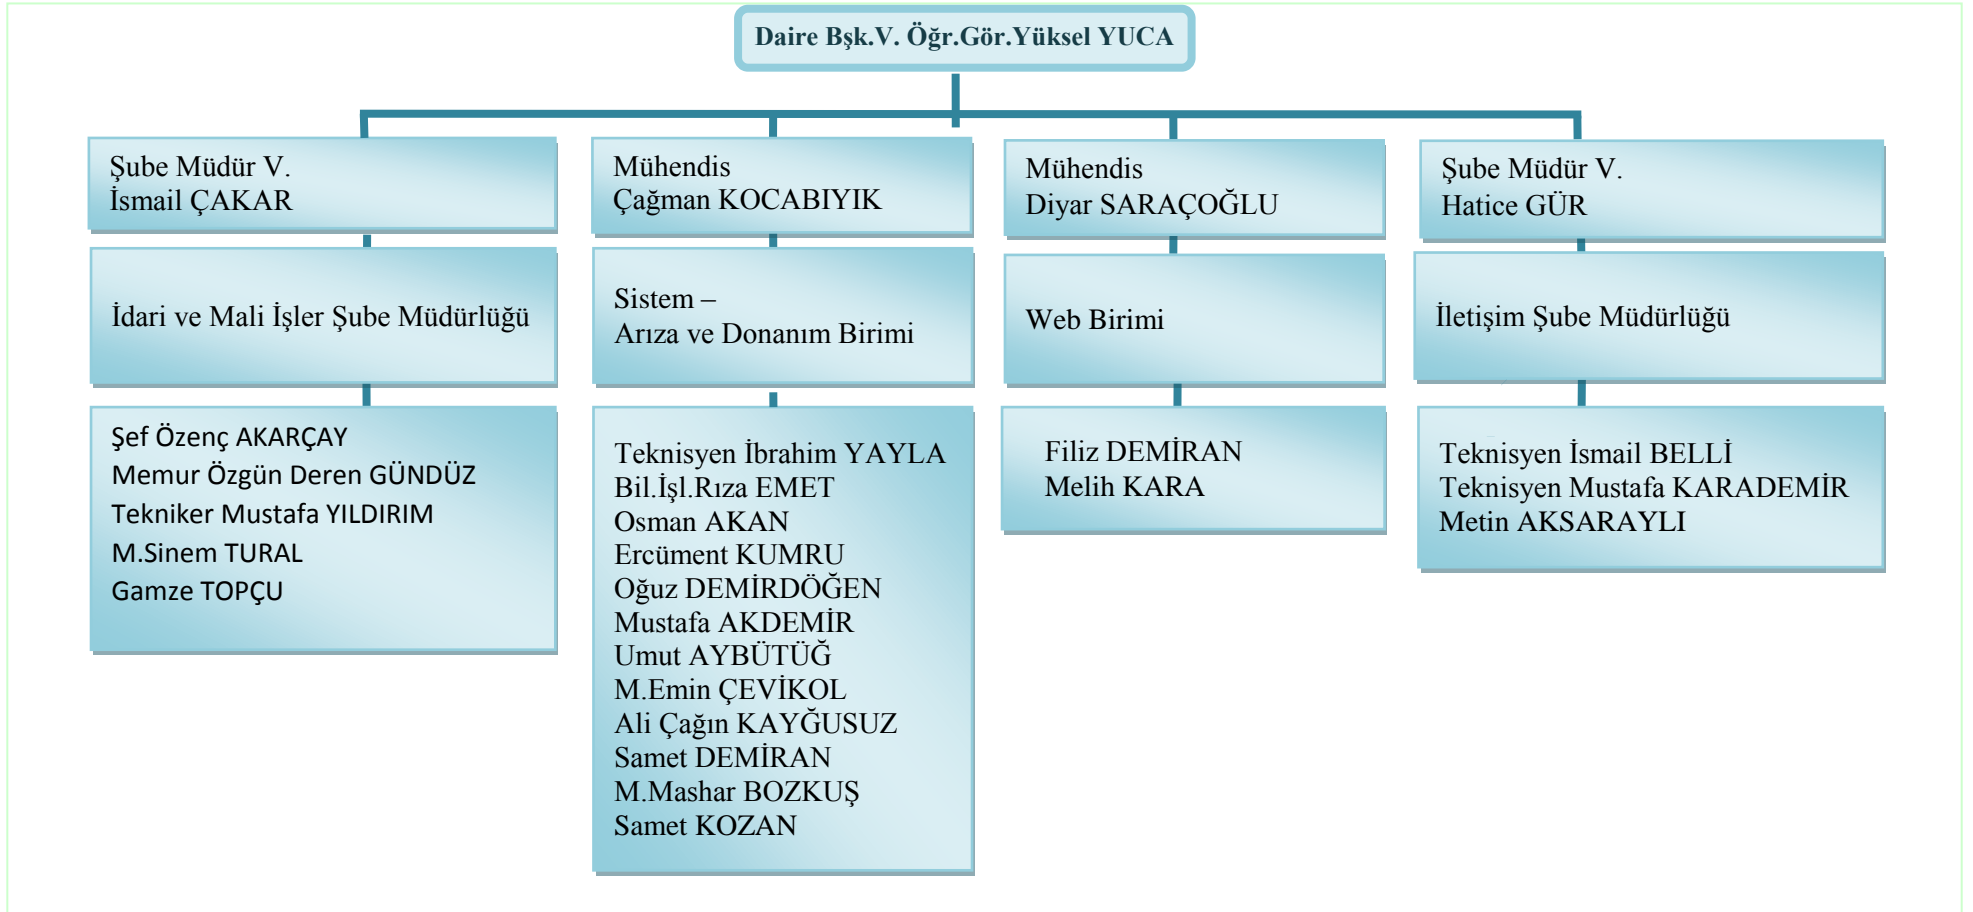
Daire Bşk.V. Öğr.Gör.Yüksel YUCA

Şube Müdür V.
İsmail ÇAKAR

İdari ve Mali İşler Şube Müdürlüğü

Şef Özenç AKARÇAY
Memur Özgün Deren GÜNDÜZ
Tekniker Mustafa YILDIRIM
M.Sinem TURAL
Gamze TOPÇU

Mühendis
Çağman KOCABIYIK

Sistem –
Arıza ve Donanım Birimi

Teknisyen İbrahim YAYLA
Bil.İşl.Rıza EMET
Osman AKAN
Ercüment KUMRU
Oğuz DEMİRDÖĞEN
Mustafa AKDEMİR
Umut AYBÜTÜĞ
M.Emin ÇEVİKOL
Ali Çağın KAYĞUSUZ
Samet DEMİRAN
M.Mashar BOZKUŞ
Samet KOZAN

Mühendis
Diyar SARAÇOĞLU

Web Birimi

Filiz DEMİRAN
Melih KARA

Şube Müdür V.
Hatice GÜR

İletişim Şube Müdürlüğü

Teknisyen İsmail BELLİ
Teknisyen Mustafa KARADEMİR
Metin AKSARAYLI